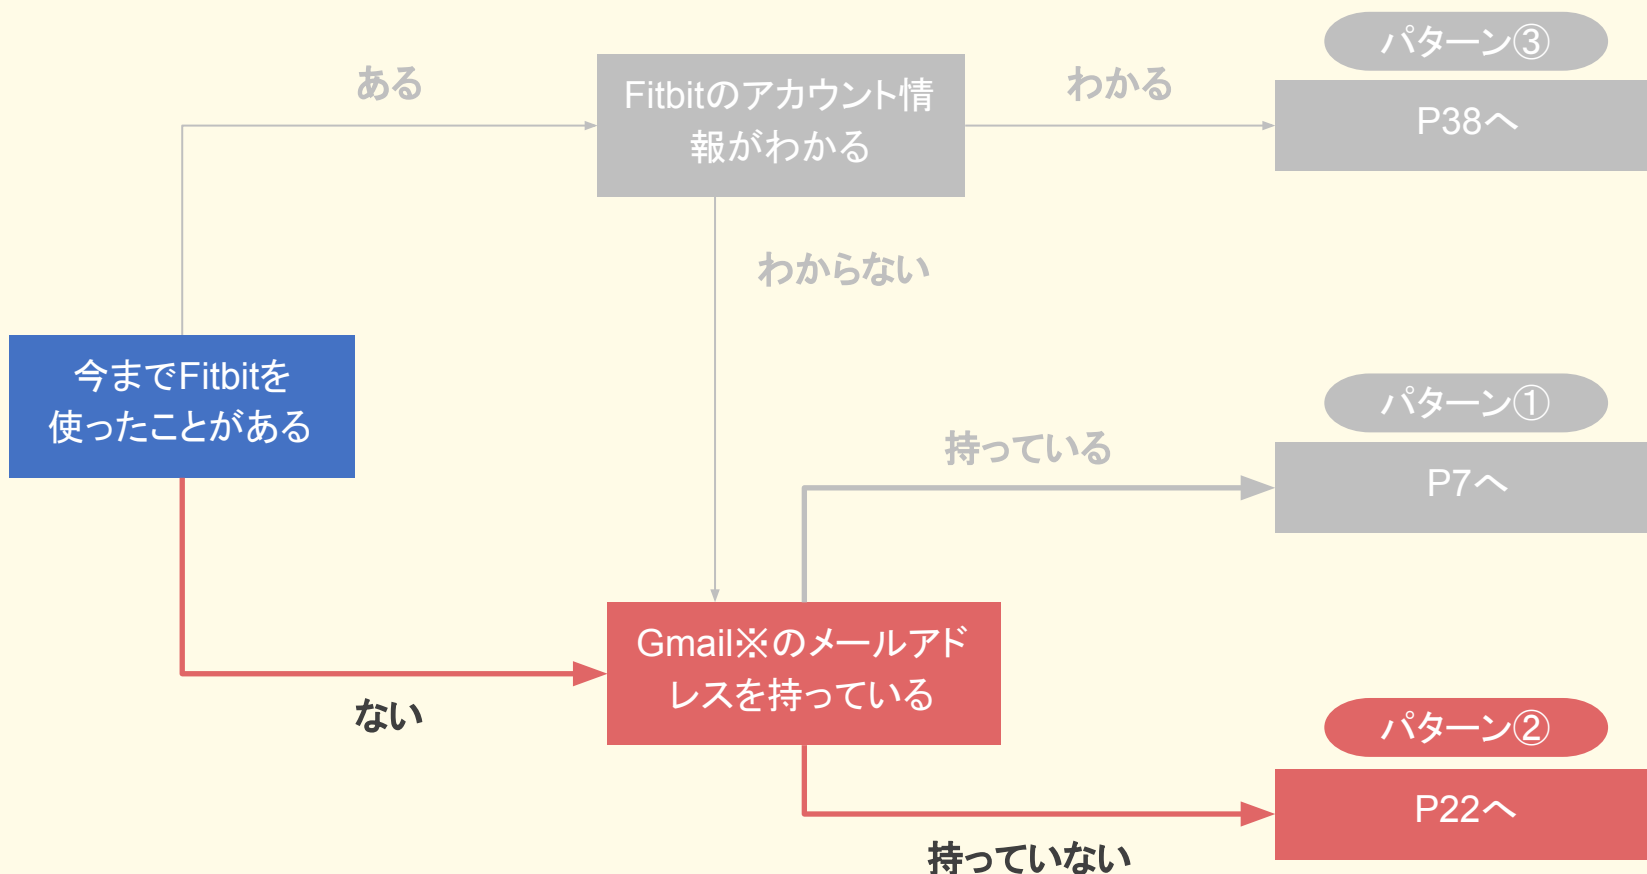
今までFitbitを使ったことがある

ある

Fitbitのアカウント情報がわかる

わかる

パターン③

P38へ

わからない

ない

Gmail※のメールアドレスを持っている

持っている

パターン①

P7へ

持っていない

パターン②

P22へ